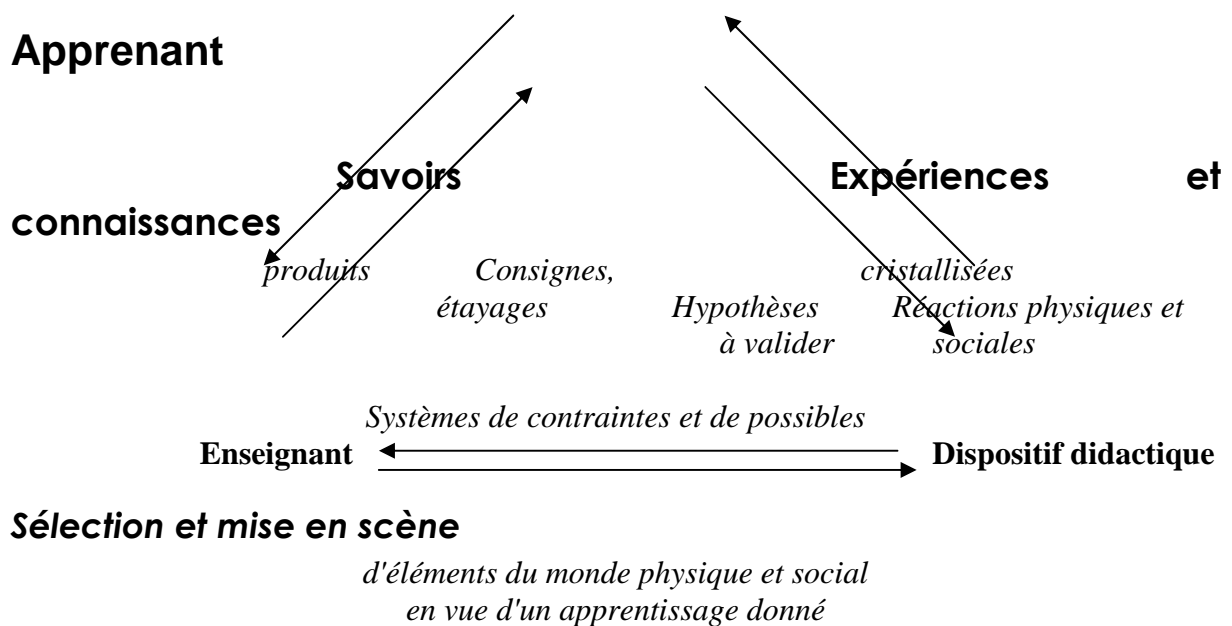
Apprenant

Savoirs Expériences et connaissances

produits Consignes, étayages

cristallisées

Hypothèses à valider

Réactions physiques et sociales

Systèmes de contraintes et de possibles

Enseignant Dispositif didactique

Sélection et mise en scène

d'éléments du monde physique et social en vue d'un apprentissage donné